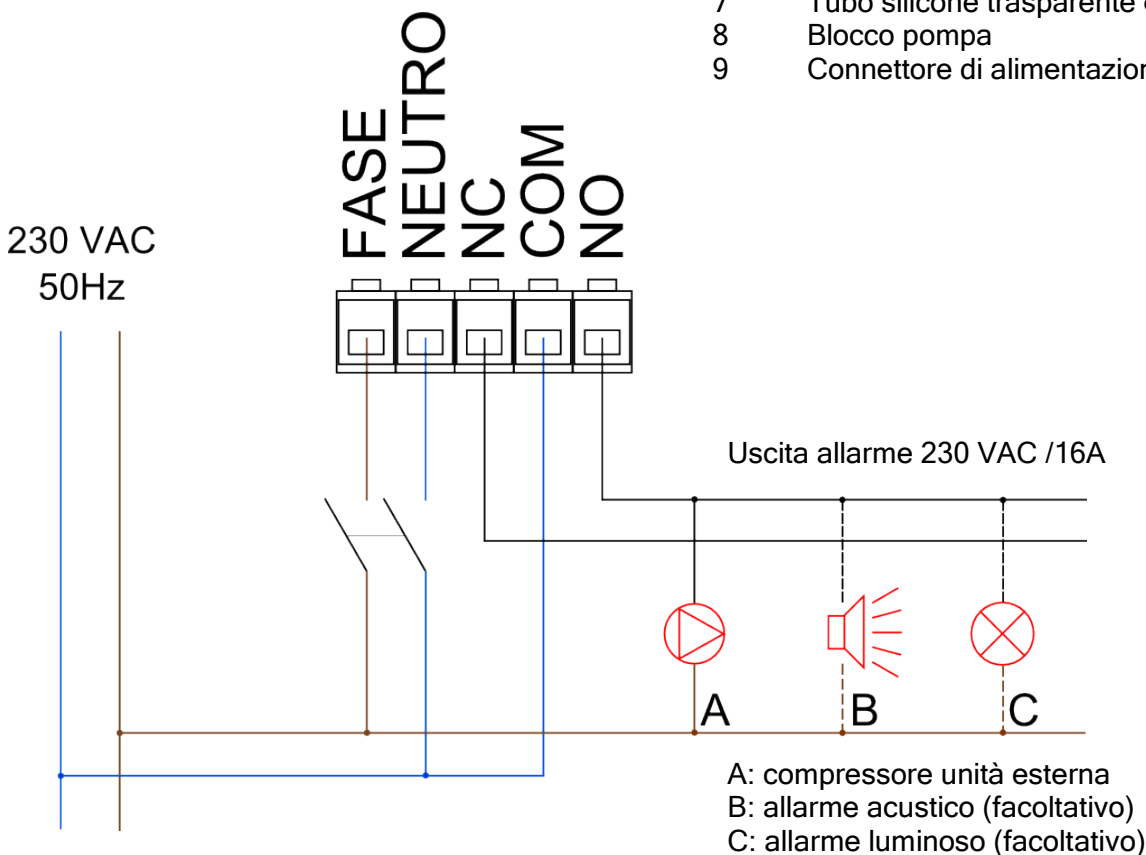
7 Tubo silicone trasparente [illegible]
8 Blocco pompa
9 Connettore di alimentazio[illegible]

230 VAC
50Hz

FASE
NEUTRO
NC
COM
NO

Uscita allarme 230 VAC /16A

A
B
C

A: compressore unità esterna
B: allarme acustico (facoltativo)
C: allarme luminoso (facoltativo)